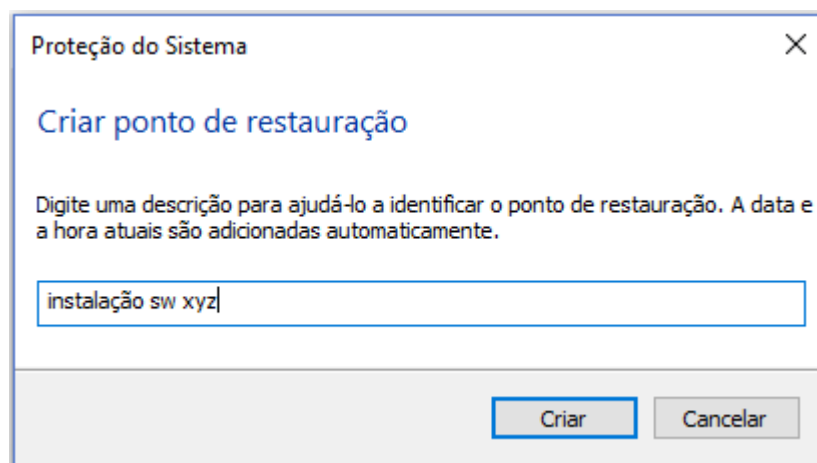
Proteção do Sistema

Criar ponto de restauração

Digite uma descrição para ajudá-lo a identificar o ponto de restauração. A data e a hora atuais são adicionadas automaticamente.

instalação sw xyz

Criar

Cancelar